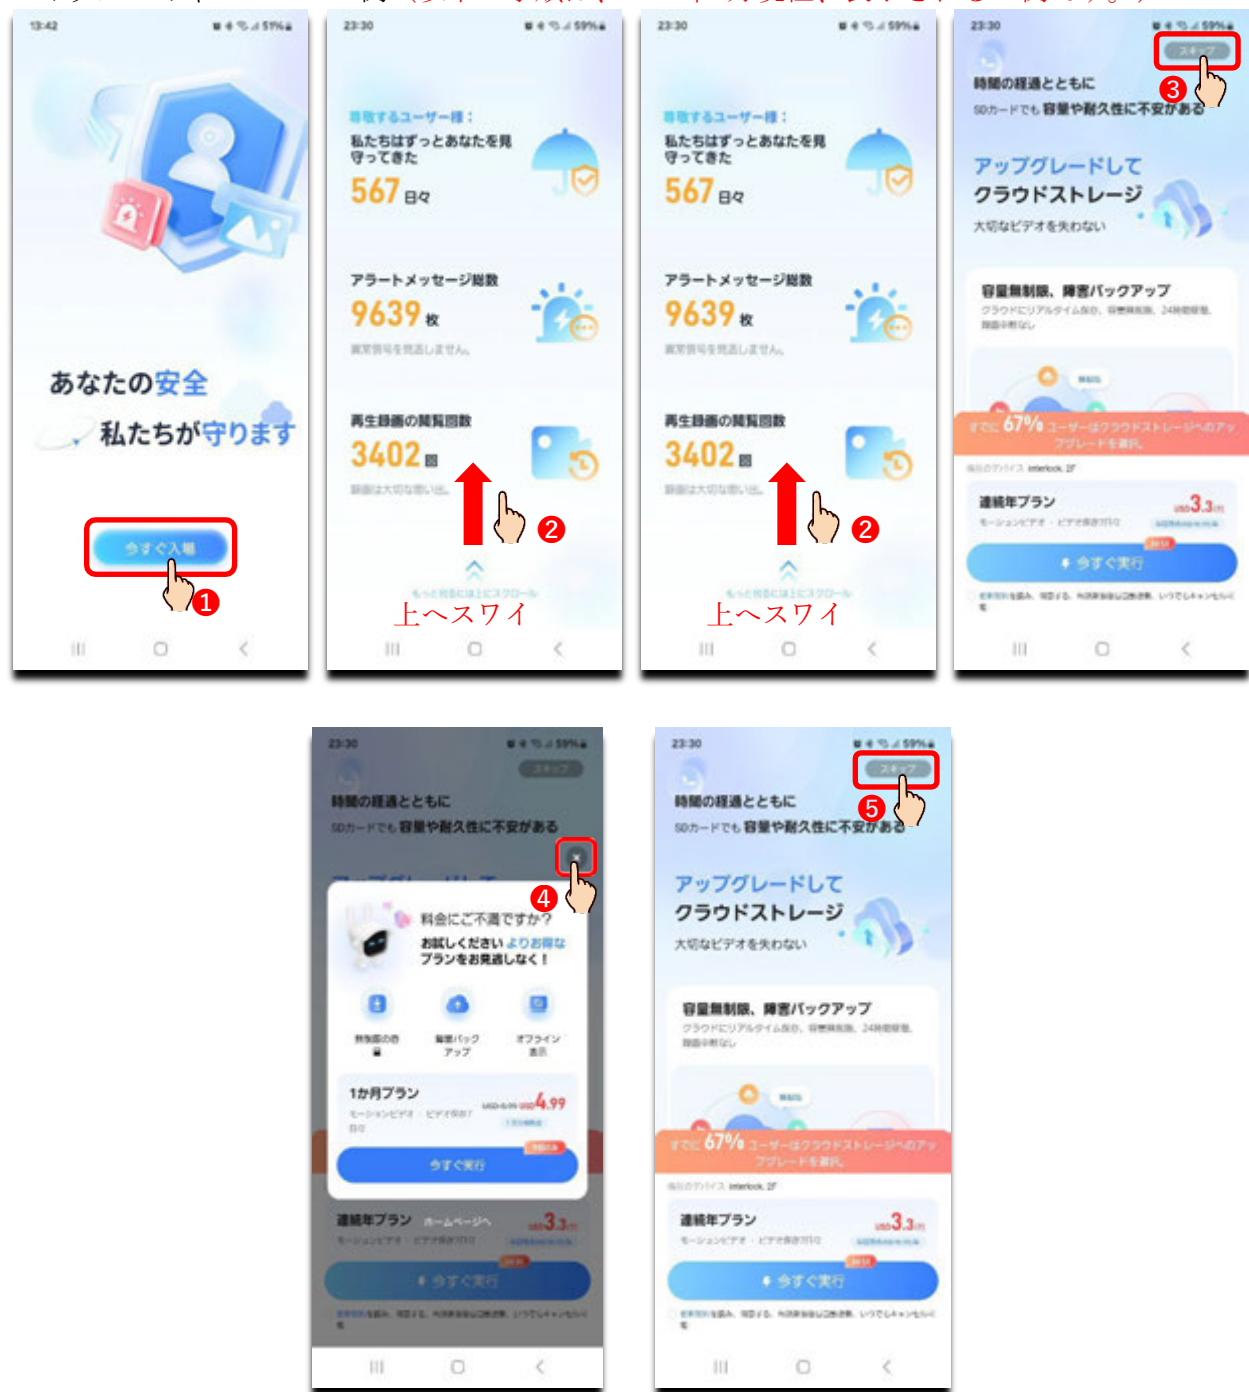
13:42

あなたの安全
私たちが守ります

今すぐ入場

1

23:30

尊敬するユーザー様：
私たちはずっとあなたを見守ってきた
567 日々

アラートメッセージ総数
9639 枚

再生録画の閲覧回数
3402 回

2

上へスワイ

23:30

尊敬するユーザー様：
私たちはずっとあなたを見守ってきた
567 日々

アラートメッセージ総数
9639 枚

再生録画の閲覧回数
3402 回

2

上へスワイ

23:30

スキップ

3

時間の経過とともに
SDカードでも 容量や耐久性に不安がある

アップグレードして
クラウドストレージ
大切なビデオを失わない

容量無制限、障害バックアップ

すでに 67% ユーザーはクラウドストレージへのアップグレードを選択。

連続年プラン
USD3.3

今すぐ実行

23:30

スキップ

時間の経過とともに
SDカードでも 容量や耐久性に不安がある

4

料金にご不満ですか？
お試しください よりお得なプランをお見逃しなく！

オフライン表示

1か月プラン
USD4.99

今すぐ実行

連続年プラン
USD3.3

今すぐ実行

23:30

スキップ

5

時間の経過とともに
SDカードでも 容量や耐久性に不安がある

アップグレードして
クラウドストレージ
大切なビデオを失わない

容量無制限、障害バックアップ

すでに 67% ユーザーはクラウドストレージへのアップグレードを選択。

連続年プラン
USD3.3

今すぐ実行